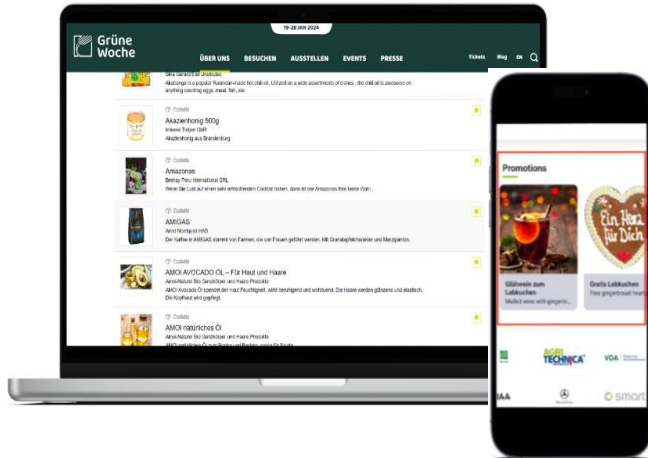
19.-28. JAN 2024

Grüne Woche

ÜBER UNS BESUCHEN AUSSTELLEN EVENTS PRESSE

Tickets Blog EN

Sina Gerard/Ese Urwibutso
Akabanga is a popular Rwandan-made hot chili oil. Utilized on a wide assortment of dishes , the chili oil is awesome on anything counting eggs, meat, fish, etc

Produkte
Akazienhonig 500g
Imkerei Toltjen GbR
Akazienhonig aus Brandenburg

Produkte
Amazonas
Beeray Peru International SRL
Wenn Sie Lust auf einen sehr erfrischenden Cocktail haben, dann ist der Amazonas Ihre beste Wahl .

Produkte
AMIGAS
Awid Nordquist HAB
Der Kaffee in AMIGAS stammt von Farmen, die von Frauen geführt werden. Mit Granatapfelcharakter und Mandgarten.

Produkte
AMOI AVOCADO ÖL – Für Haut und Haare
Amoi-Natural Bio Garshöpar und Haare Produkte
AMOI Avocado Öl spendet der Haut Feuchtigkeit, wirkt beruhigend und wohltuend. Die Haare werden glänzend und elastisch. Die Kopfhaut wird gepflegt.

Produkte
AMOI natürliches Öl
Amoi-Natural Bio Garshöpar und Haare Produkte
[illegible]

Promotions

Glühwein zum Lebkuchen
Mulled wine with gingerb...

Ein Herz für Dich

Gratis Lebkuchen
Free gingerbread heart

AGRITECHNICA

VDA

smart